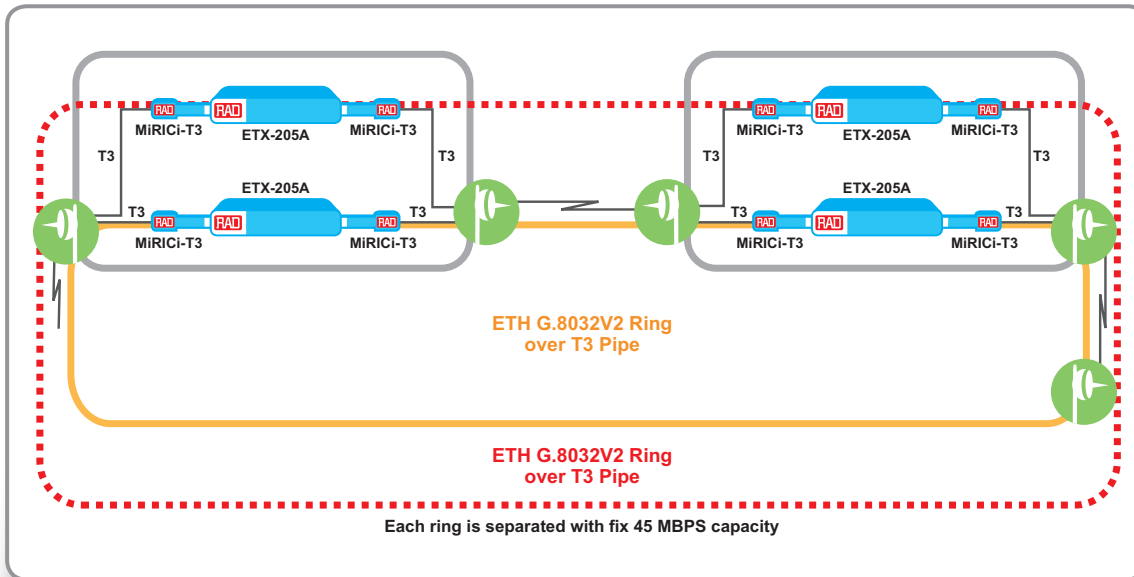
RAD RAD RAD
MiRICi-T3 ETX-205A MiRICi-T3
T3 T3
ETX-205A
T3 RAD RAD RAD T3
MiRICi-T3 MiRICi-T3

RAD RAD RAD
MiRICi-T3 ETX-205A MiRICi-T3
T3 T3
ETX-205A
T3 RAD RAD RAD T3
MiRICi-T3 MiRICi-T3

ETH G.8032V2 Ring
over T3 Pipe

ETH G.8032V2 Ring
over T3 Pipe

Each ring is separated with fix 45 MBPS capacity